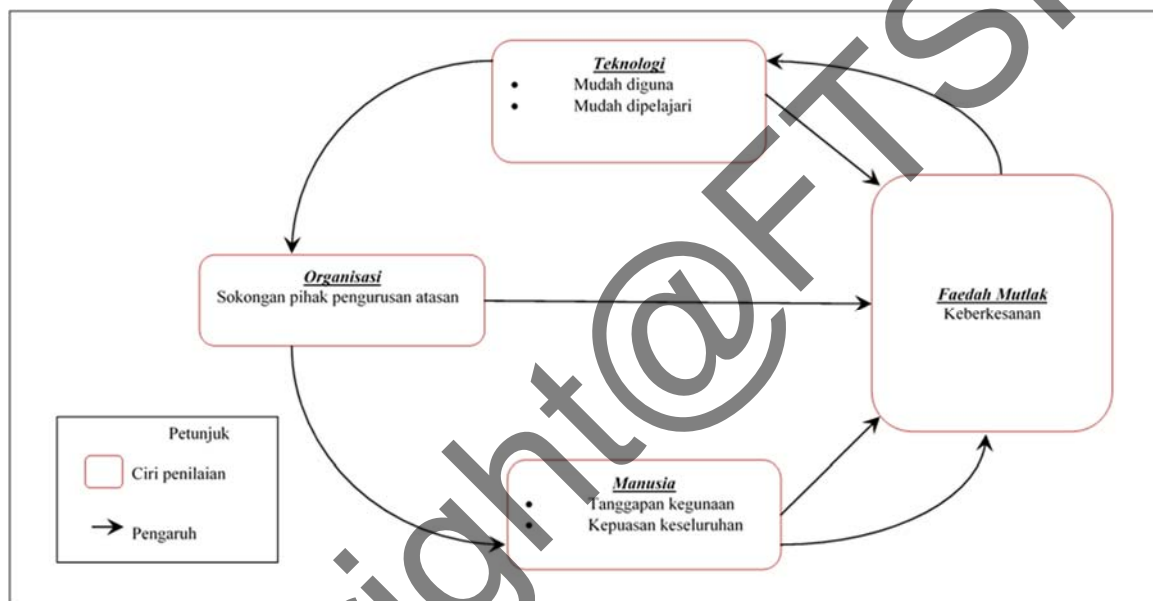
Teknologi
- Mudah diguna
- Mudah dipelajari

Organisasi
Sokongan pihak pengurusan atasan

Faedah Mutlak
Keberkesanan

Petunjuk
Ciri penilaian
Pengaruh

Manusia
- Tanggapan kegunaan
- Kepuasan keseluruhan

Copyright@FTSM